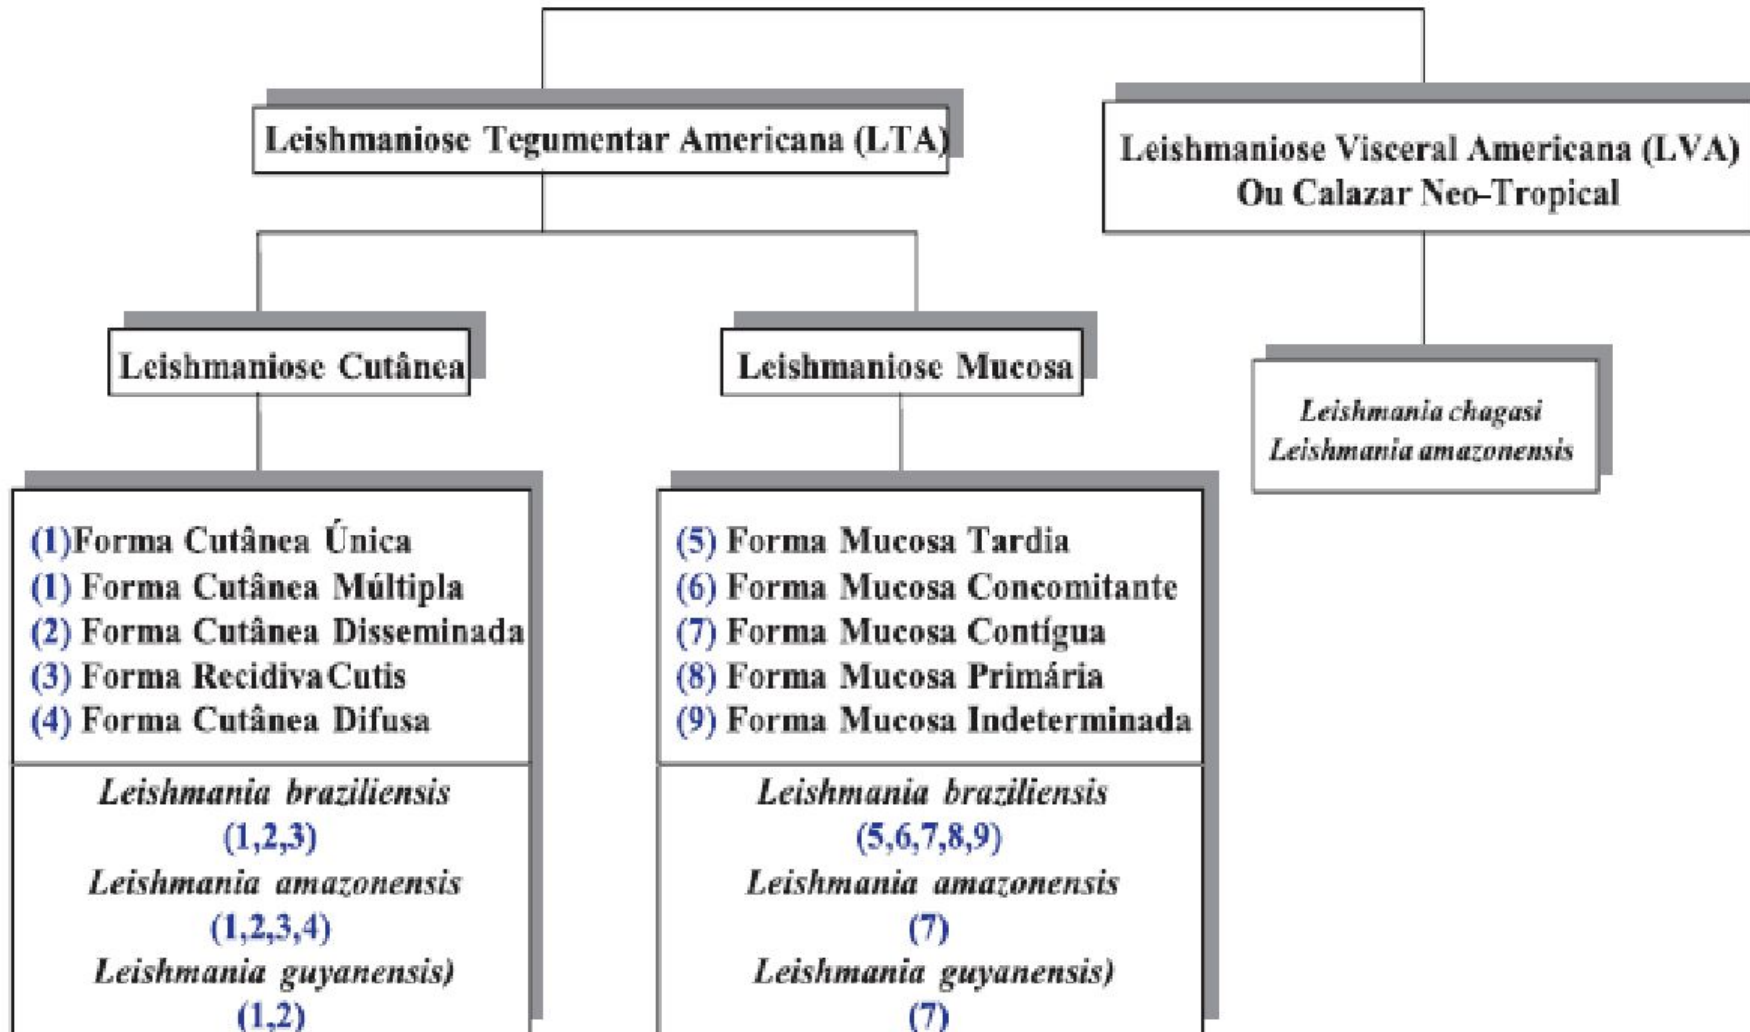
Leishmaniose Tegumentar Americana (LTA)

Leishmaniose Visceral Americana (LVA) Ou Calazar Neo-Tropical

Leishmaniose Cutânea

Leishmaniose Mucosa

Leishmania chagasi
Leishmania amazonensis

(1)Forma Cutânea Única
(1) Forma Cutânea Múltipla
(2) Forma Cutânea Disseminada
(3) Forma Recidiva Cutis
(4) Forma Cutânea Difusa

Leishmania braziliensis
(1,2,3)
Leishmania amazonensis
(1,2,3,4)
Leishmania guyanensis)
(1,2)

(5) Forma Mucosa Tardia
(6) Forma Mucosa Concomitante
(7) Forma Mucosa Contígua
(8) Forma Mucosa Primária
(9) Forma Mucosa Indeterminada

Leishmania braziliensis
(5,6,7,8,9)
Leishmania amazonensis
(7)
Leishmania guyanensis)
(7)